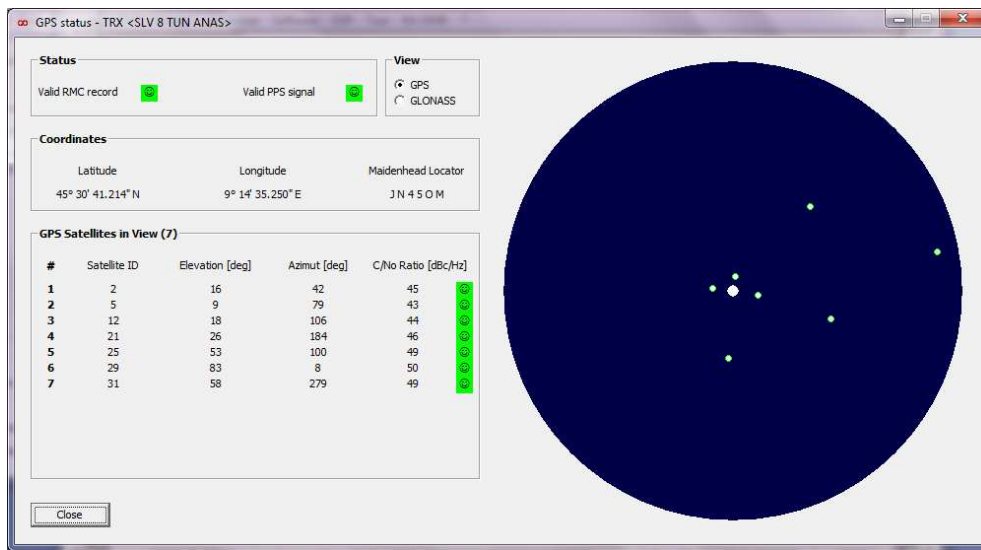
GPS status - TRX <SLV 8 TUN ANAS>

Status

Valid RMC record ☺ Valid PPS signal ☺

View

GPS
GLONASS

Coordinates

| Latitude | Longitude | Maidenhead Locator |
|---|---|---|
| 45° 30' 41.214" N | 9° 14' 35.250" E | J N 4 5 O M |

GPS Satellites in View (7)

| # | Satellite ID | Elevation [deg] | Azimut [deg] | C/No Ratio [dBc/Hz] | |
|---|---|---|---|---|---|
| 1 | 2 | 16 | 42 | 45 | ☺ |
| 2 | 5 | 9 | 79 | 43 | ☺ |
| 3 | 12 | 18 | 106 | 44 | ☺ |
| 4 | 21 | 26 | 184 | 46 | ☺ |
| 5 | 25 | 53 | 100 | 49 | ☺ |
| 6 | 29 | 83 | 8 | 50 | ☺ |
| 7 | 31 | 58 | 279 | 49 | ☺ |

Close